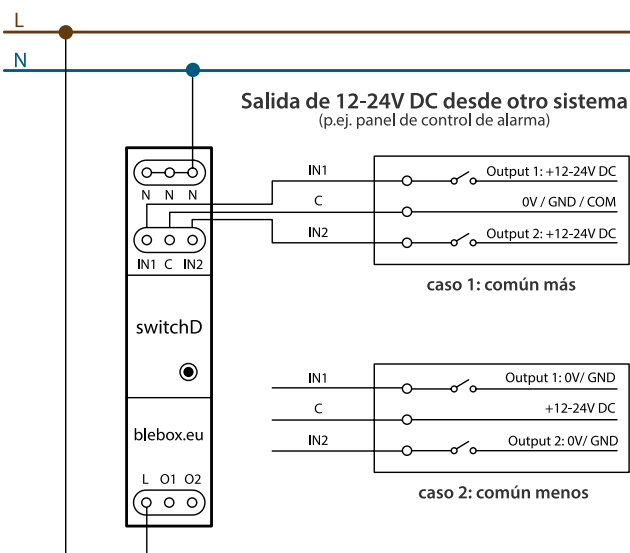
L

N

Salida de 12-24V DC desde otro sistema
(p.ej. panel de control de alarma)

N N N

IN1 C IN2

switchD

blebox.eu

L O1 O2

IN1
C
IN2

Output 1: +12-24V DC
0V / GND / COM
Output 2: +12-24V DC

caso 1: común más

IN1
C
IN2

Output 1: 0V/ GND
+12-24V DC
Output 2: 0V/ GND

caso 2: común menos